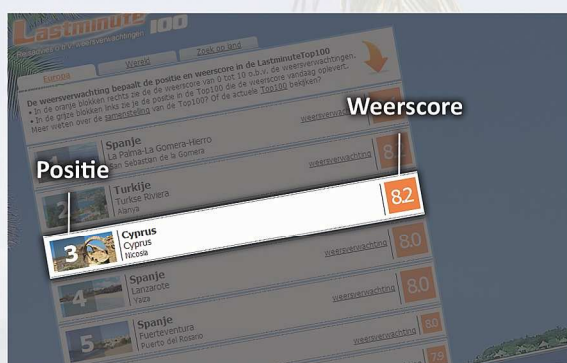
Lastminute100

Wereld

Zoek op land

Europa

De weersverwachting bepaalt de positie en weerscore in de LastminuteTop100
• In de oranje blokken rechts ze je de weerscore van 0 tot 10 o.b.v. de weersverwachting.
• In de grijze blokken links ze je de positie in de Top100 die de weerscore vandaag oplevert.
Meer weten over de samenstelling van de Top100? Of de actuele Top100 bekijken?

Weerscore

Spanje
La Palma-La Gomera-Hierro
San Sebastian de la Gomera
weersverwachting
8

Positie

2
Turkije
Turkse Riviera
Alanya
weersverwachting
8.2

3
Cyprus
Cyprus
Nicosia
weersverwachting
8.0

4
Spanje
Lanzarote
Yaza
weersverwachting
8.0

5
Spanje
Fuerteventura
Puerto del Rosario
weersverwachting
8.0